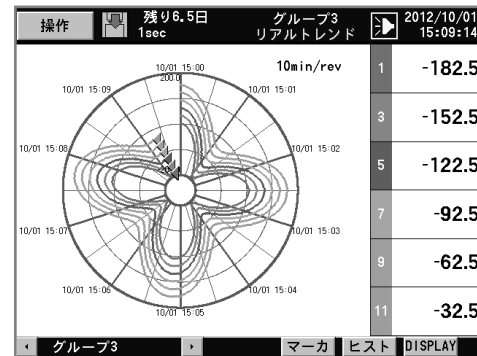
操作 残り6.5日 1sec グループ3 リアルトレンド 2012/10/01 15:09:14

10min/rev

10/01 15:00
200
10/01 15:01
10/01 15:02
10/01 15:03
10/01 15:04
10/01 15:05
10/01 15:06
10/01 15:07
10/01 15:08
10/01 15:09

| | |
|---|---|
| 1 | -182.5 |
| 3 | -152.5 |
| 5 | -122.5 |
| 7 | -92.5 |
| 9 | -62.5 |
| 11 | -32.5 |

グループ3 マーカ ヒスト DISPLAY